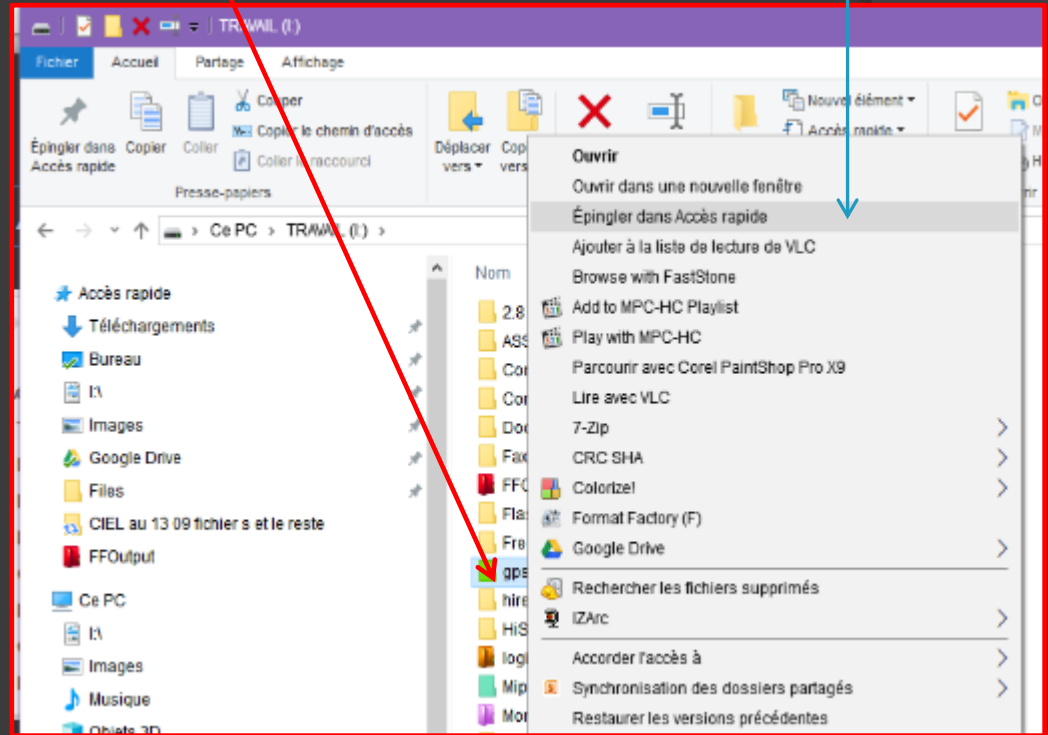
TRAVAIL (I:)

Fichier Accueil Partage Affichage

Épingler dans Accès rapide
Copier
Coller
Couper
Copier le chemin d'accès
Coller le raccourci
Presse-papiers

Déplacer vers
Copier vers

Nouvel élément
Accès rapide

Ce PC > TRAVAIL (I:) >

Accès rapide
Téléchargements
Bureau
I:\
Images
Google Drive
Files
CIEL au 13 09 fichier s et le reste
FFOutput
Ce PC
I:\
Images
Musique
Objets 3D

Nom
2.8
ASS
Cor
Cor
Doc
Fac
FFO
Fla
Fre
gps
hire
HiS
logi
Mip
Mor

Ouvrir
Ouvrir dans une nouvelle fenêtre
Épingler dans Accès rapide
Ajouter à la liste de lecture de VLC
Browse with FastStone
Add to MPC-HC Playlist
Play with MPC-HC
Parcourir avec Corel PaintShop Pro X9
Lire avec VLC
7-Zip
CRC SHA
Colorize!
Format Factory (F)
Google Drive
Rechercher les fichiers supprimés
IZArc
Accorder l'accès à
Synchronisation des dossiers partagés
Restaurer les versions précédentes